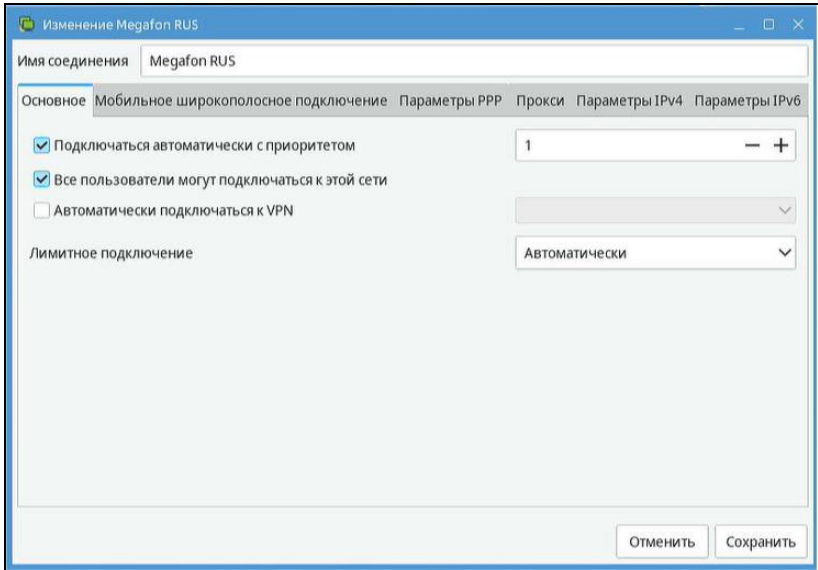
Изменение Megafon RUS

Имя соединения Megafon RUS

Основное Мобильное широкополосное подключение Параметры PPP Прокси Параметры IPv4 Параметры IPv6

Подключаться автоматически с приоритетом 1 − +

Все пользователи могут подключаться к этой сети

Автоматически подключаться к VPN

Лимитное подключение Автоматически

Отменить Сохранить